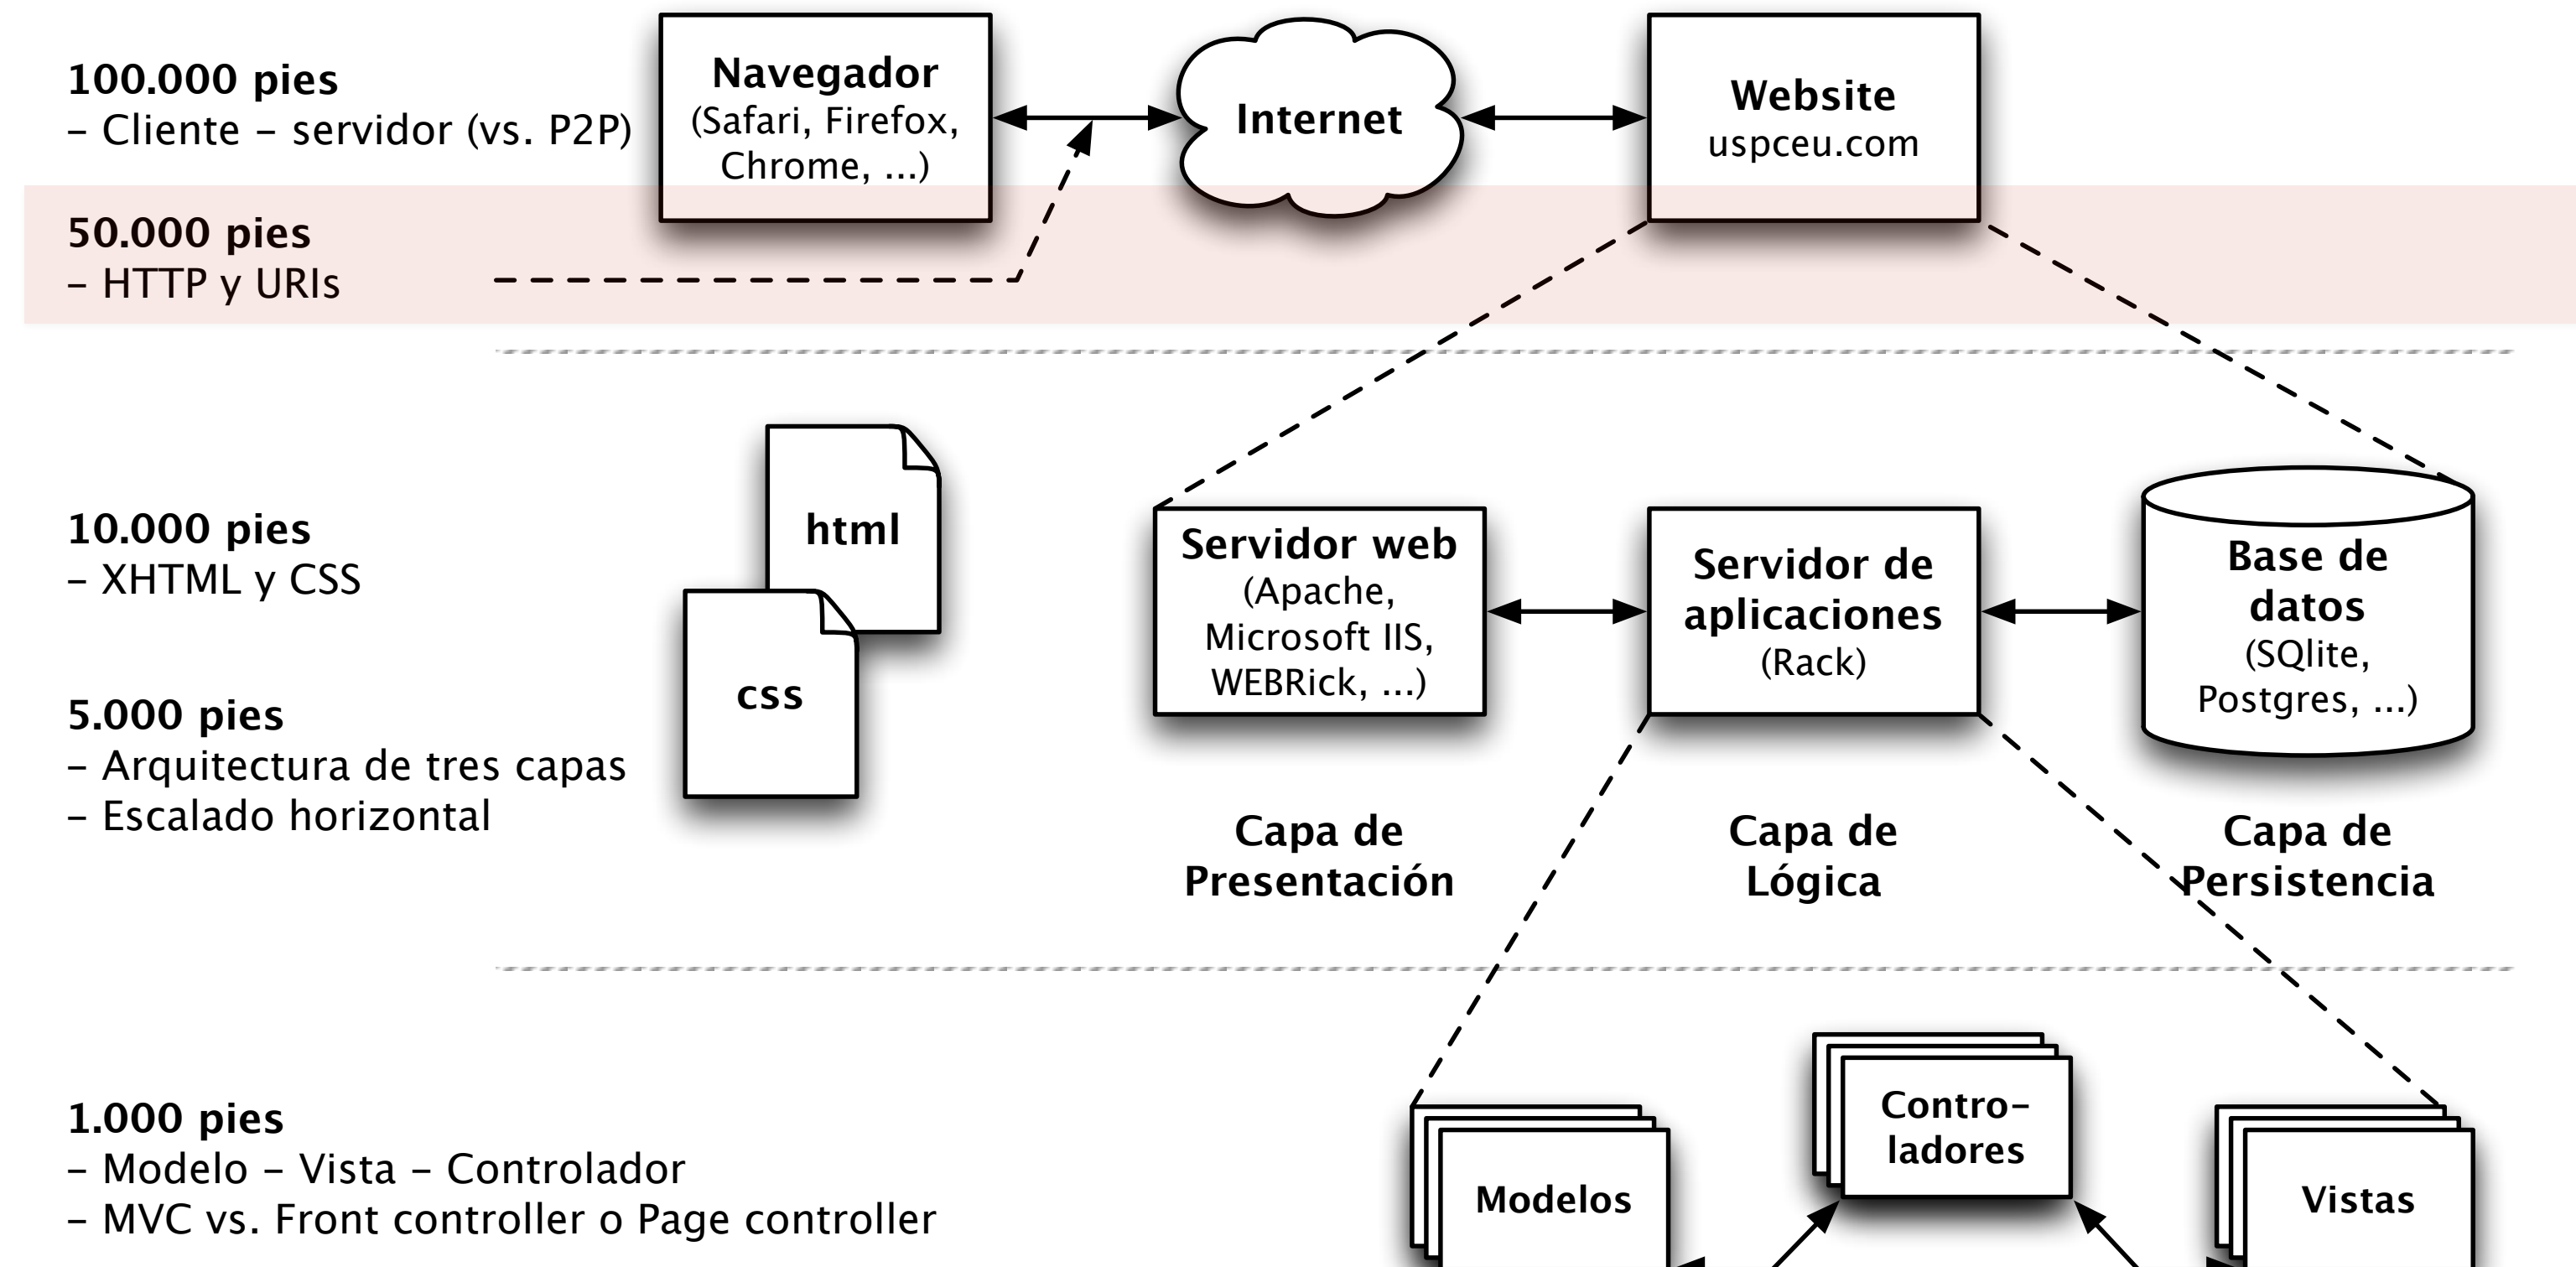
100.000 pies
– Cliente – servidor (vs. P2P)

Navegador
(Safari, Firefox, Chrome, ...)

Internet

Website
uspceu.com

50.000 pies
– HTTP y URIs

10.000 pies
– XHTML y CSS

html

css

5.000 pies
– Arquitectura de tres capas
– Escalado horizontal

Servidor web
(Apache, Microsoft IIS, WEBRick, ...)

Servidor de aplicaciones
(Rack)

Base de datos
(SQlite, Postgres, ...)

Capa de Presentación

Capa de Lógica

Capa de Persistencia

1.000 pies
– Modelo – Vista – Controlador
– MVC vs. Front controller o Page controller

Modelos

Contro-
ladores

Vistas